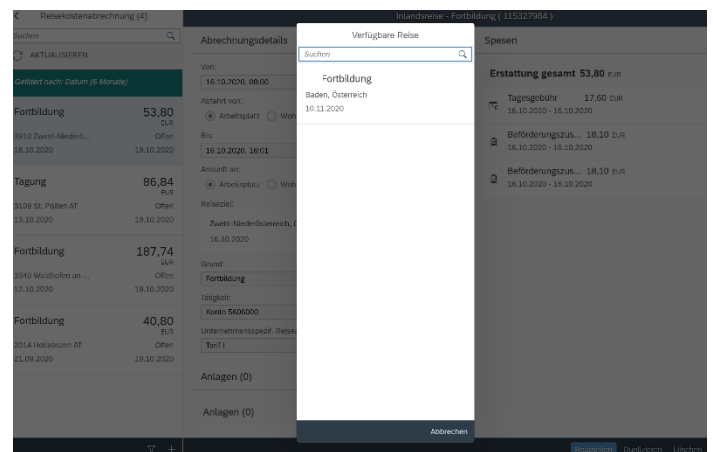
Reisekostenabrechnung (4)

Suchen

AKTUALISIEREN

Gefiltert nach: Datum (6 Monate)

Fortbildung 53,80 EUR
3910 Zwettl-Niederö... Offen
16.10.2020 19.10.2020

Tagung 86,84 EUR
3109 St. Pölten AT Offen
13.10.2020 19.10.2020

Fortbildung 187,74 EUR
3340 Waidhofen an ... Offen
12.10.2020 19.10.2020

Fortbildung 40,80 EUR
2014 Hollabrunn AT Offen
21.09.2020 19.10.2020

Inlandsreise - Fortbildung ( 115327984 )

Abrechnungsdetails

Von:
16.10.2020, 08:00
Abfahrt von:
Arbeitsplatz Woh
Bis:
16.10.2020, 16:01
Ankunft an:
Arbeitsplatz Woh
Reiseziel:
Zwettl-Niederösterreich, (
16.10.2020
Grund:
Fortbildung
Tätigkeit:
Konto 5606000
Unternehmensspezif. Reise
Tarif I

Anlagen (0)

Anlagen (0)

Verfügbare Reise

Suchen

Fortbildung
Baden, Österreich
10.11.2020

Abbrechen

Spesen

Erstattung gesamt 53,80 EUR

Tagesgebühr 17,60 EUR
16.10.2020 - 16.10.2020

Beförderungszus... 18,10 EUR
16.10.2020 - 16.10.2020

Beförderungszus... 18,10 EUR
16.10.2020 - 16.10.2020

Bearbeiten Duplizieren Löschen